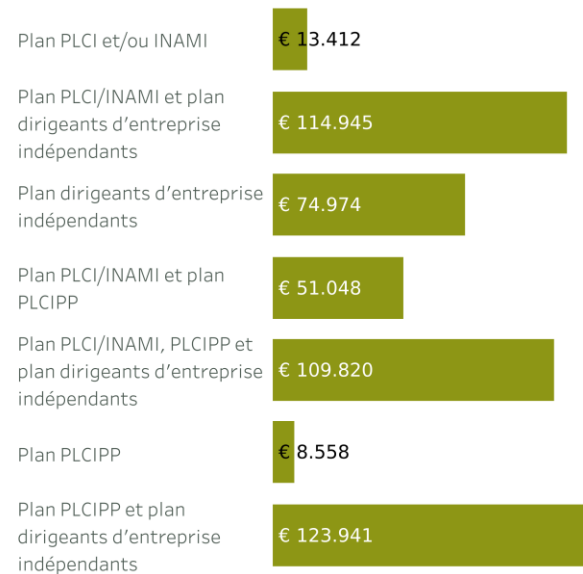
| | |
|---|---|
| Plan PLCI et/ou INAMI | € 13.412 |
| Plan PLCI/INAMI et plan dirigeants d'entreprise indépendants | € 114.945 |
| Plan dirigeants d'entreprise indépendants | € 74.974 |
| Plan PLCI/INAMI et plan PLCIPP | € 51.048 |
| Plan PLCI/INAMI, PLCIPP et plan dirigeants d'entreprise indépendants | € 109.820 |
| Plan PLCIPP | € 8.558 |
| Plan PLCIPP et plan dirigeants d'entreprise indépendants | € 123.941 |